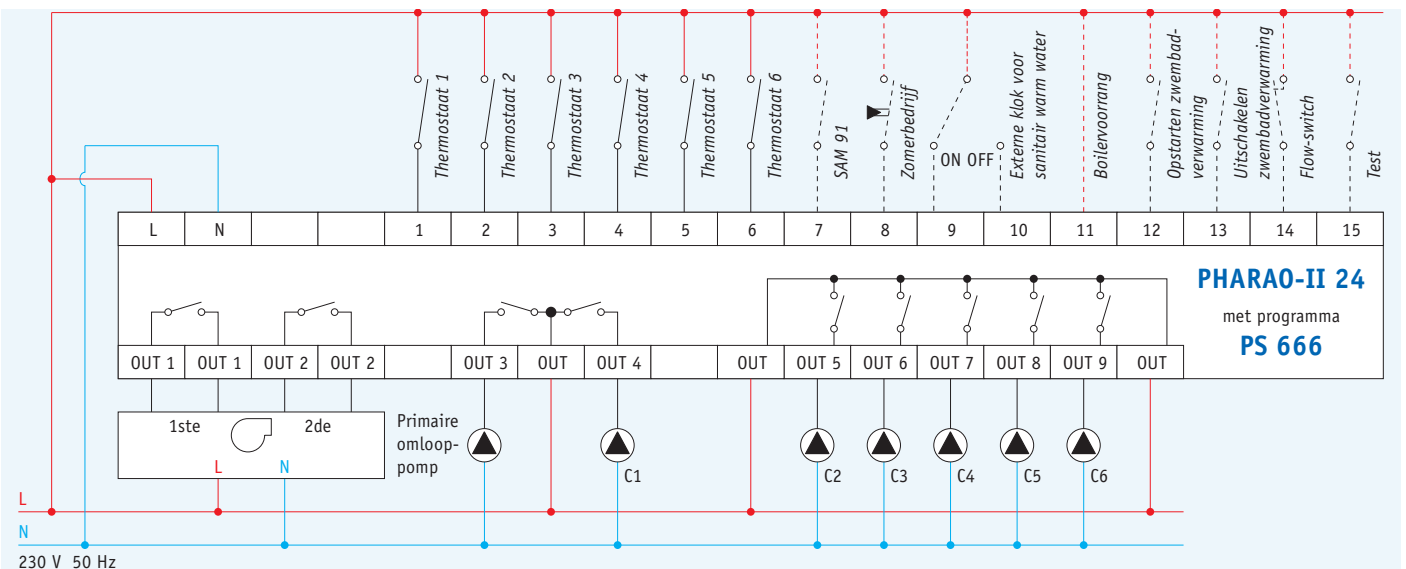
Thermostaat 1
Thermostaat 2
Thermostaat 3
Thermostaat 4
Thermostaat 5
Thermostaat 6
SAM 91
Zomerbedrijf
ON OFF
Externe klok voor sanitair warm water
Boilervoorrang
Opstarten zwembadverwarming
Uitschakelen zwembadverwarming
Flow-switch
Test

| L | N | | | 1 | 2 | 3 | 4 | 5 | 6 | 7 | 8 | 9 | 10 | 11 | 12 | 13 | 14 | 15 |
|---|---|---|---|---|---|---|---|---|---|---|---|---|---|---|---|---|---|---|

PHARAO-II 24
met programma
PS 666

| OUT 1 | OUT 1 | OUT 2 | OUT 2 | | OUT 3 | OUT | OUT 4 | | OUT | OUT 5 | OUT 6 | OUT 7 | OUT 8 | OUT 9 | OUT |
|---|---|---|---|---|---|---|---|---|---|---|---|---|---|---|---|

1ste
2de
L
N
Primaire omloop-pomp
C1
C2
C3
C4
C5
C6
L
N
230 V 50 Hz